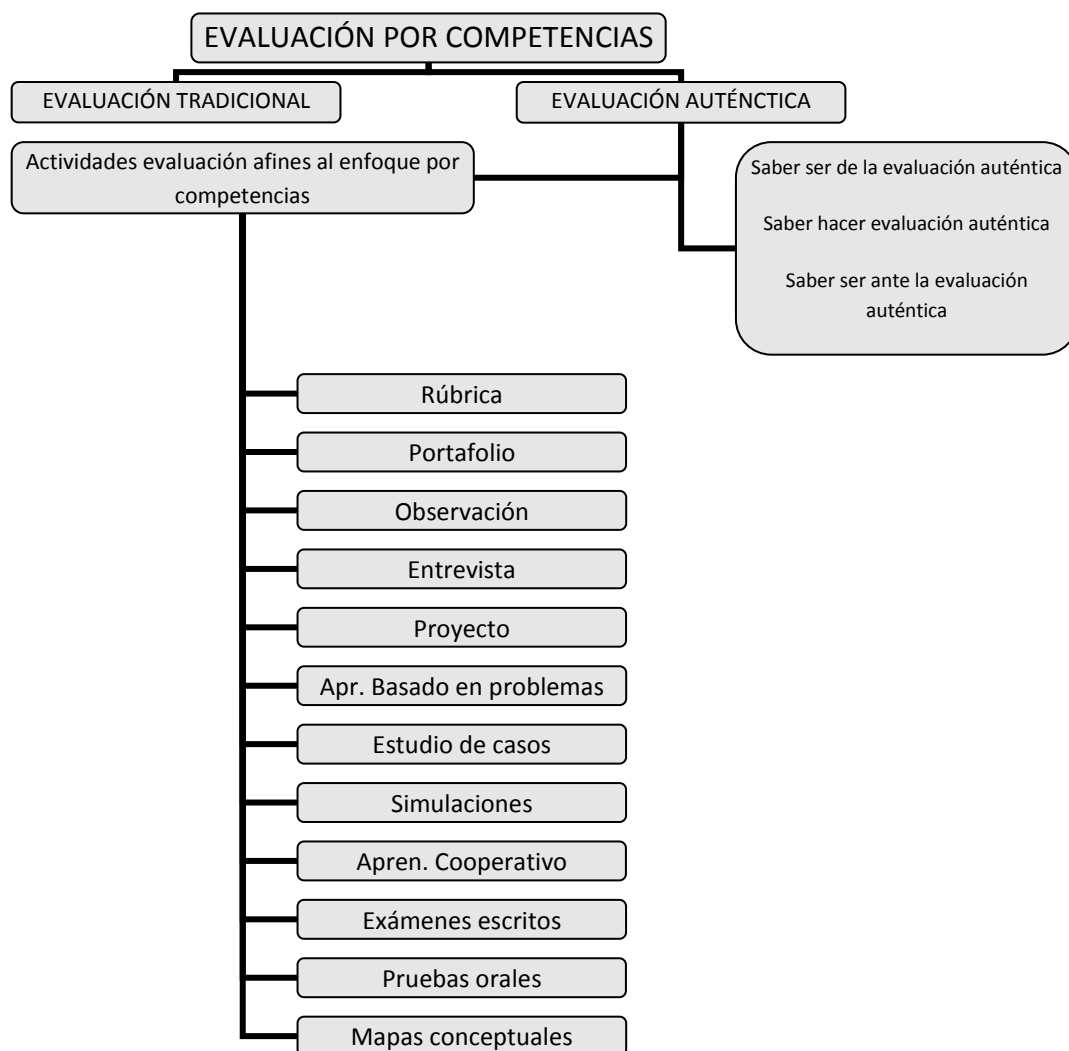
EVALUACIÓN POR COMPETENCIAS

EVALUACIÓN TRADICIONAL

EVALUACIÓN AUTÉNCTICA

Actividades evaluación afines al enfoque por competencias

Saber ser de la evaluación auténtica

Saber hacer evaluación auténtica

Saber ser ante la evaluación auténtica

Rúbrica

Portafolio

Observación

Entrevista

Proyecto

Apr. Basado en problemas

Estudio de casos

Simulaciones

Apren. Cooperativo

Exámenes escritos

Pruebas orales

Mapas conceptuales